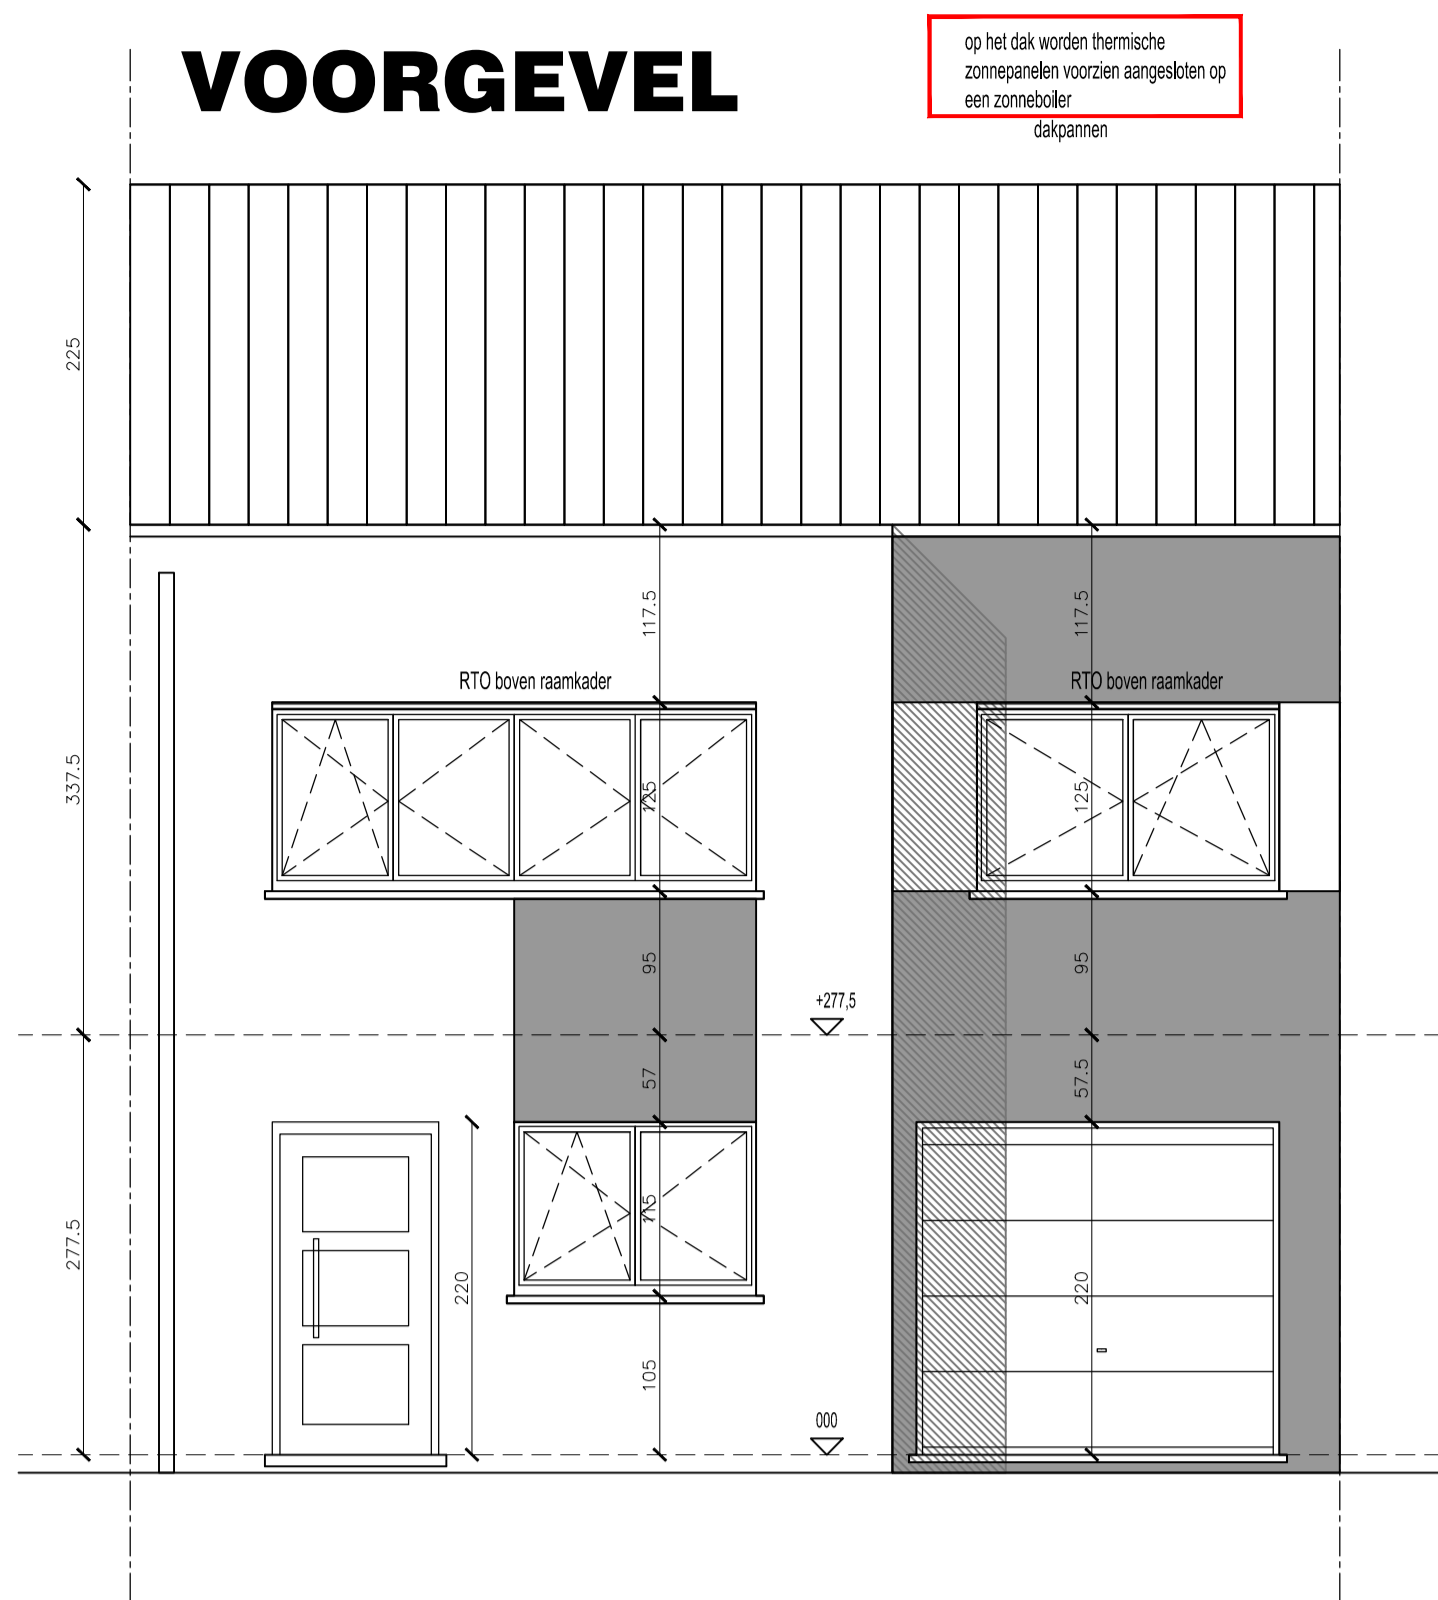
VOORGEVEL

op het dak worden thermische zonnepanelen voorzien aangesloten op een zonneboiler

dakpannen

225

337.5

277.5

117.5

RTO boven raamkader

125

95

57

115

105

220

+277,5

000

117.5

RTO boven raamkader

125

95

57.5

220